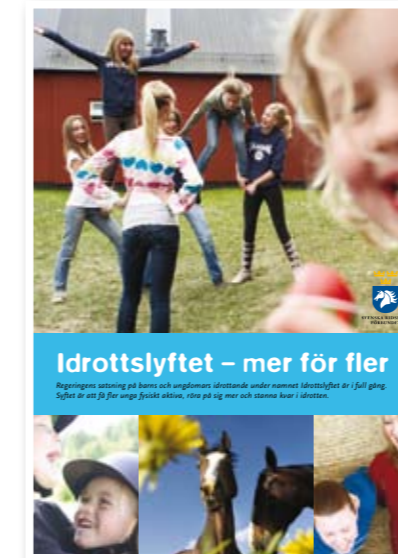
Idrottslyftet – mer för fler

Regeringens satsning på barns och ungdomars idrottande under namnet Idrottslyftet är i full gång. Syftet är att få fler unga fysiskt aktiva, röra på sig mer och stanna kvar i idrotten.

SVENSKA RIDSPORTFÖRBUNDET